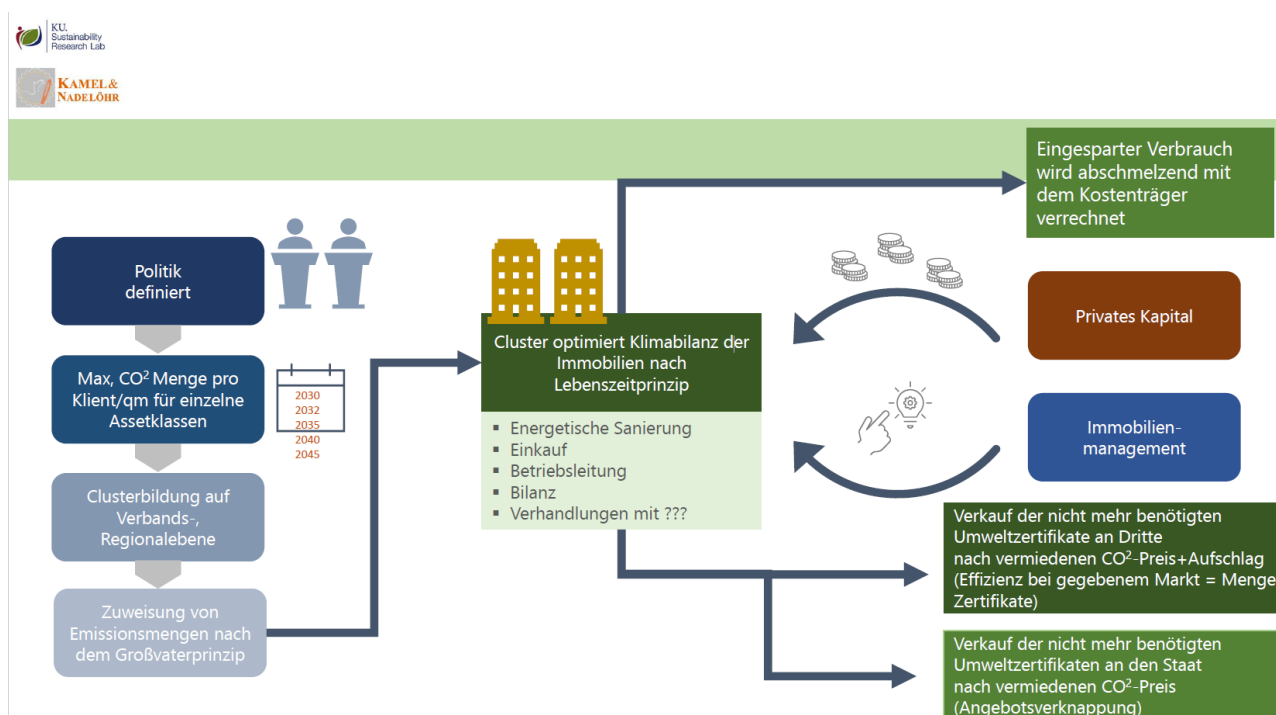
KU. Sustainability Research Lab

KAMEL & NADELÖHR

Politik definiert

Max, $CO^2$ Menge pro Klient/qm für einzelne Assetklassen

2030
2032
2035
2040
2045

Clusterbildung auf Verbands-, Regionalebene

Zuweisung von Emissionsmengen nach dem Großvaterprinzip

Cluster optimiert Klimabilanz der Immobilien nach Lebenszeitprinzip

▪ Energetische Sanierung
▪ Einkauf
▪ Betriebsleitung
▪ Bilanz
▪ Verhandlungen mit ???

Eingesparter Verbrauch wird abschmelzend mit dem Kostenträger verrechnet

Privates Kapital

Immobilien-management

Verkauf der nicht mehr benötigten Umweltzertifikate an Dritte nach vermiedenen $CO^2$-Preis+Aufschlag (Effizienz bei gegebenem Markt = Menge Zertifikate)

Verkauf der nicht mehr benötigten Umweltzertifikaten an den Staat nach vermiedenen $CO^2$-Preis (Angebotsverknappung)